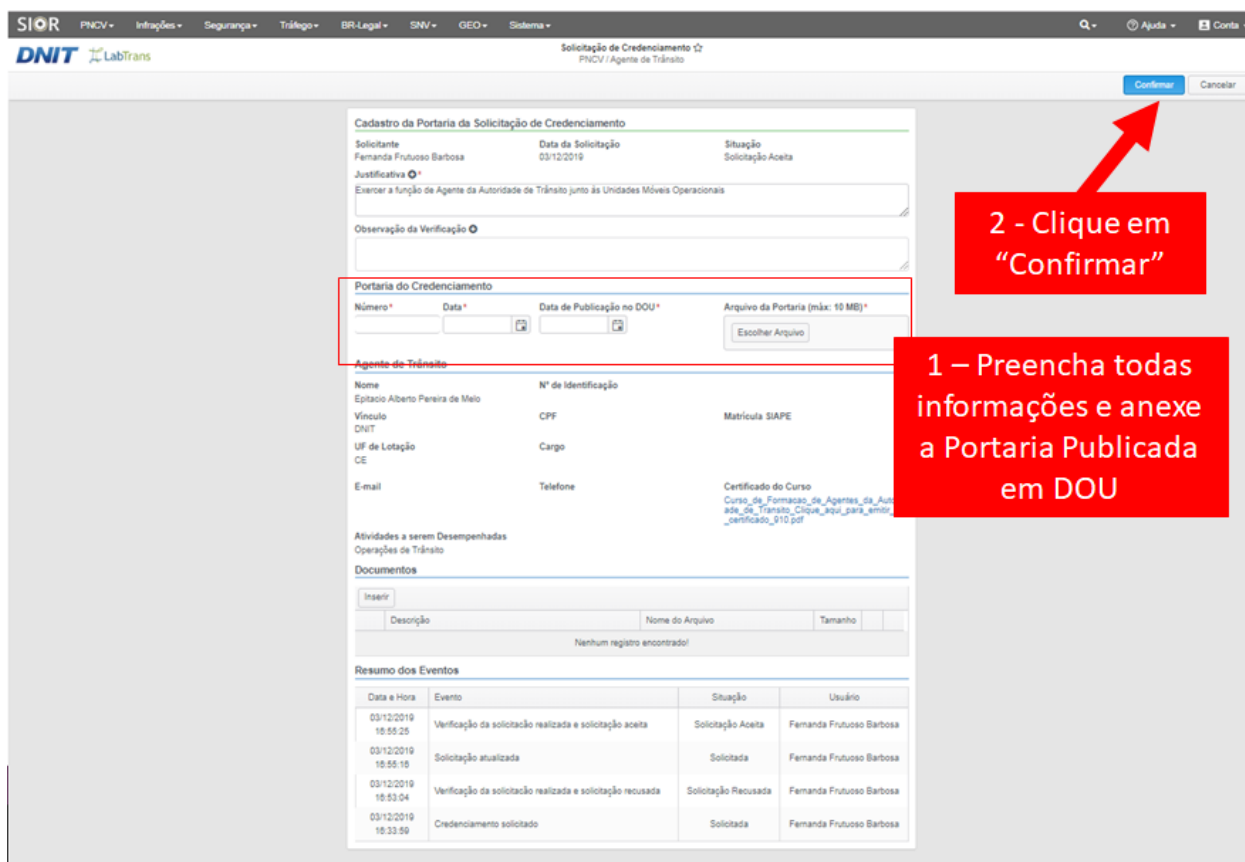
SIOR PNCV▾ Infrações▾ Segurança▾ Tráfego▾ BR-Legal▾ SNV▾ GEO▾ Sistema▾ Ajuda▾ Conta▾

DNIT LabTrans

Solicitação de Credenciamento ☆
PNCV / Agente de Trânsito

Confirmar Cancelar

Cadastro da Portaria da Solicitação de Credenciamento

Solicitante
Fernanda Frutuoso Barbosa

Data da Solicitação
03/12/2019

Situação
Solicitação Aceita

Justificativa *
Exercer a função de Agente da Autoridade de Trânsito junto às Unidades Móveis Operacionais

Observação da Verificação

Portaria do Credenciamento

Número * Data * Data de Publicação no DOU * Arquivo da Portaria (máx: 10 MB) *

Escolher Arquivo

Agente de Trânsito

Nome
Epitacio Alberto Pereira de Melo

Nº de Identificação

Vínculo
DNIT

CPF

Matrícula SIAPE

UF de Lotação
CE

Cargo

E-mail

Telefone

Certificado do Curso
Curso_de_Formacao_de_Agentes_da_Auto ade_de_Transito_Clique_aqui_para_emitir_ _certificado_910.pdf

Atividades a serem Desempenhadas
Operações de Trânsito

Documentos

Inserir

| Descrição | Nome do Arquivo | Tamanho |
|---|---|---|
| Nenhum registro encontrado! | | |

Resumo dos Eventos

| Data e Hora | Evento | Situação | Usuário |
|---|---|---|---|
| 03/12/2019 16:55:25 | Verificação da solicitação realizada e solicitação aceita | Solicitação Aceita | Fernanda Frutuoso Barbosa |
| 03/12/2019 16:55:16 | Solicitação atualizada | Solicitada | Fernanda Frutuoso Barbosa |
| 03/12/2019 16:53:04 | Verificação da solicitação realizada e solicitação recusada | Solicitação Recusada | Fernanda Frutuoso Barbosa |
| 03/12/2019 16:33:59 | Credenciamento solicitado | Solicitada | Fernanda Frutuoso Barbosa |

2 - Clique em “Confirmar”

1 – Preencha todas informações e anexe a Portaria Publicada em DOU